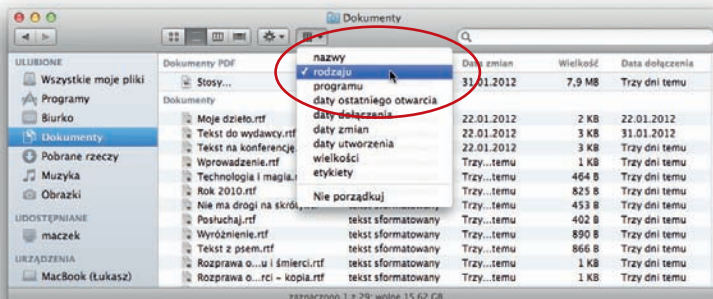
Dokumenty

ULUBIONE
Wszystkie moje pliki
Programy
Biurko
Dokumenty
Pobrane rzeczy
Muzyka
Obrazki
UDOSTĘPNIANE
maczek
URZĄDZENIA
MacBook (Łukasz)

nazwy
✓ rodzaju
programu
daty ostatniego otwarcia
daty dołączenia
daty zmian
daty utworzenia
wielkości
etykiety
Nie porządkuj

| Dokumenty PDF | | Data zmian | Wielkość | Data dołączenia |
|---|---|---|---|---|
| Stosy... | | 31.01.2012 | 7,9 MB | Trzy dni temu |
| Dokumenty | | | | |
| Moje dzieło.rtf | | 22.01.2012 | 2 KB | 22.01.2012 |
| Tekst do wydawcy.rtf | | 22.01.2012 | 3 KB | 31.01.2012 |
| Tekst na konferencję... | | 22.01.2012 | 3 KB | Trzy dni temu |
| Wprowadzenie.rtf | | Trzy...temu | 1 KB | Trzy dni temu |
| Technologia i magia.... | | Trzy...temu | 464 B | Trzy dni temu |
| Rok 2010.rtf | | Trzy...temu | 825 B | Trzy dni temu |
| Nie ma drogi na skróty... | | Trzy...temu | 453 B | Trzy dni temu |
| Posłuchaj.rtf | tekst sformatowany | Trzy...temu | 402 B | Trzy dni temu |
| Wyróżnienie.rtf | tekst sformatowany | Trzy...temu | 890 B | Trzy dni temu |
| Tekst z psem.rtf | tekst sformatowany | Trzy...temu | 866 B | Trzy dni temu |
| Rozprawa o...u i śmierci.rtf | tekst sformatowany | Trzy...temu | 1 KB | Trzy dni temu |
| Rozprawa o...rci – kopia.rtf | tekst sformatowany | Trzy...temu | 1 KB | Trzy dni temu |

zaznaczono 1 z 29; wolne 15,62 GB